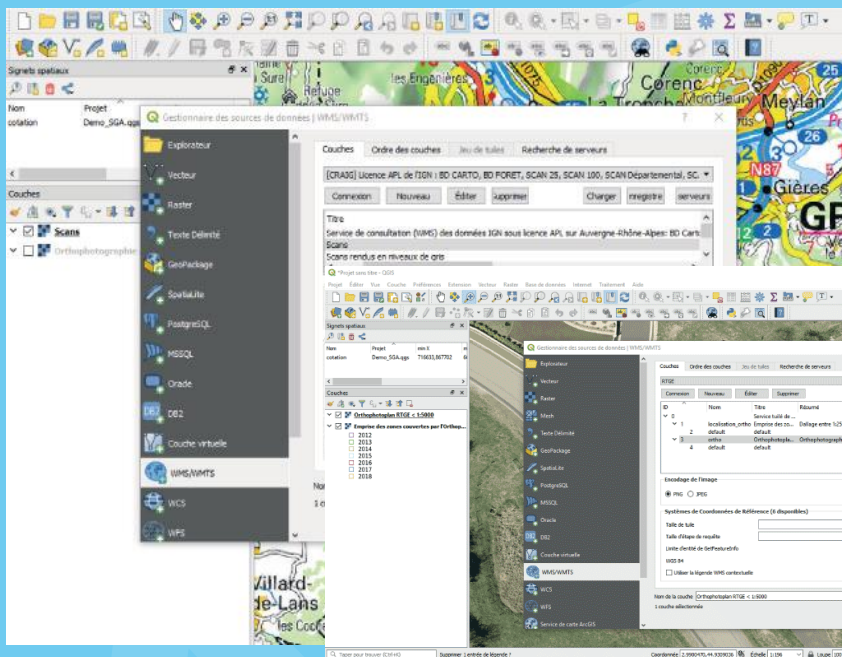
Signets spatiaux

Nom
Projet
cotation
Demo_SGA.qgs

Couches

Scans
Orthophotographie

Gestionnaire des sources de données | WMS/WMTS

Explorateur
Vecteur
Raster
Texte Délimité
GeoPackage
SpatiaLite
PostgreSQL
MSSQL
Oracle
DB2
Couche virtuelle
WMS/WMTS
WCS
WFS

Couches
Ordre des couches
Jeu de tuiles
Recherche de serveurs

[CRAIG] Licence APL de l'IGN : BD CARTO, BD FORET, SCAN 25, SCAN 100, SCAN Départemental, SC.

Connexion
Nouveau
Éditer
Supprimer
Charger
Enregistrer
serveurs

Titre
Service de consultation (WMS) des données IGN sous licence APL sur Auvergne-Rhône-Alpes: BD Carto
Scans
Scans rendus en niveaux de gris

les Engenières
Refuge
Corenc
Montfleury
La Tronche
Meylan
N87
Gières
GR
Villard-de-Lans
Les Cochettes

*Projet sans titre - QGIS

Projet Éditer Vue Couche Préférences Extension Vecteur Raster Base de données Internet Traitement Aide

Signets spatiaux

Nom
Projet
min X
cotation
Demo_SGA.qgs
716633,867702

Couches

Orthophotoplan RTGE < 1:5000
Emprise des zones couvertes par l'Orthop...
2012
2013
2014
2015
2016
2017
2018

Gestionnaire des sources de données | WMS/WMTS

Explorateur
Vecteur
Raster
Mesh
Texte Délimité
GeoPackage
SpatiaLite
PostgreSQL
MSSQL
Oracle
DB2
Couche virtuelle
WMS/WMTS
WCS
WFS
Service de carte ArcGIS

Couches
Ordre des couches
Jeu de tuiles
Recherche de serveurs

RTGE

Connexion
Nouveau
Éditer
Supprimer

| ID | Nom | Titre | Résumé |
|---|---|---|---|
| 0 | | Service tuilé de ... | |
| 1 | localisation_ortho | Emprise des zo... | Dallage entre 1/25 |
| 2 | default | default | |
| 3 | ortho | Orthophotopla... | Orthophotographi |
| 4 | default | default | |

Encodage de l'image

PNG
JPEG

Systèmes de Coordonnées de Référence (0 disponibles)

Taille de tuile
Taille d'étape de requête
Limite d'entité de GetFeatureInfo
WGS 84

Utiliser la légende WMS contextuelle

Nom de la couche
Orthophotoplan RTGE < 1:5000
1 couches sélectionnée

Nom
1 c

Taper pour trouver (Ctrl+K)
Supprimer 1 entrée de légende ?
Coordonnée 2.5980470,44.9309026
Échelle 1:196
Loupe 100